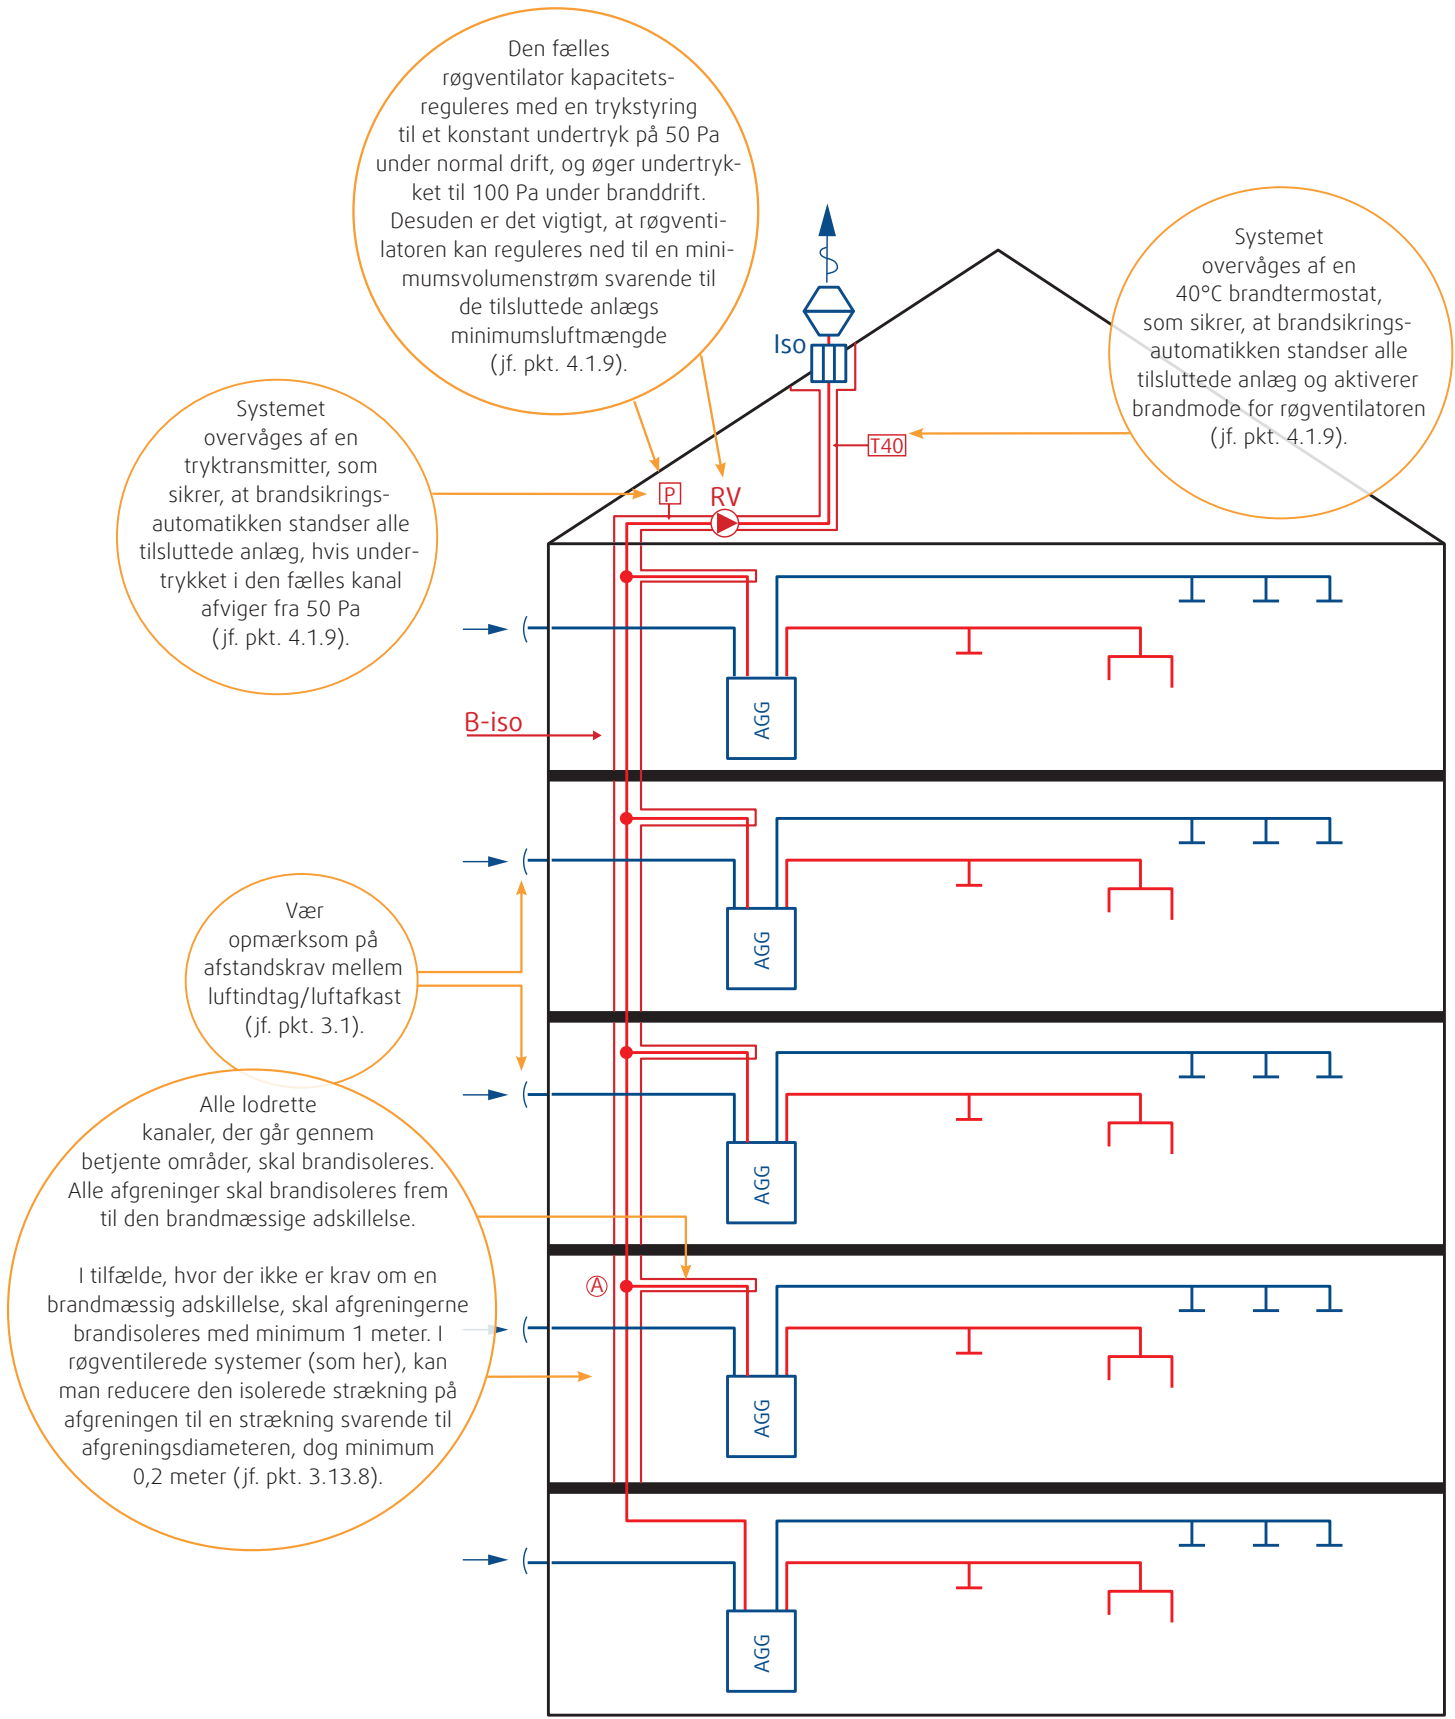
Den fælles røgventilator kapacitetsreguleres med en trykstyring til et konstant undertryk på 50 Pa under normal drift, og øger undertrykket til 100 Pa under branddrift. Desuden er det vigtigt, at røgventilatoren kan reguleres ned til en minimumsvolumenstrøm svarende til de tilsluttede anlægs minimumsluftmængde (jf. pkt. 4.1.9).

Systemet overvåges af en 40°C brandtermostat, som sikrer, at brandsikringsautomatikken standser alle tilsluttede anlæg og aktiverer brandmode for røgventilatoren (jf. pkt. 4.1.9).

Iso

T40

Systemet overvåges af en tryktransmitter, som sikrer, at brandsikringsautomatikken standser alle tilsluttede anlæg, hvis undertrykket i den fælles kanal afviger fra 50 Pa (jf. pkt. 4.1.9).

P

RV

AGG

B-iso

AGG

Vær opmærksom på afstandskrav mellem luftindtag/luftafkast (jf. pkt. 3.1).

AGG

Alle lodrette kanaler, der går gennem betjente områder, skal brandisoleres. Alle afgreninger skal brandisoleres frem til den brandmæssige adskillelse.

I tilfælde, hvor der ikke er krav om en brandmæssig adskillelse, skal afgreningerne brandisoleres med minimum 1 meter. I røgventilerede systemer (som her), kan man reducere den isolerede strækning på afgreningen til en strækning svarende til afgreningsdiameteren, dog minimum 0,2 meter (jf. pkt. 3.13.8).

A

AGG

AGG